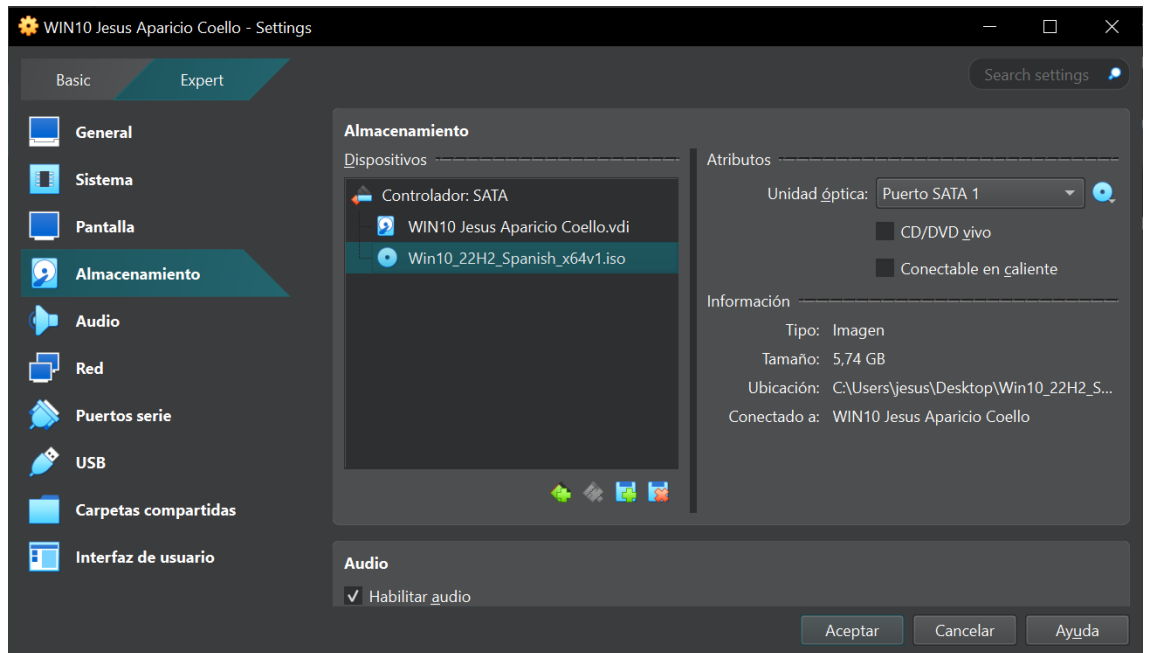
WIN10 Jesus Aparicio Coello - Settings

Basic
Expert

Search settings

General
Sistema
Pantalla
Almacenamiento
Audio
Red
Puertos serie
USB
Carpetas compartidas
Interfaz de usuario

Almacenamiento

Dispositivos

Controlador: SATA
WIN10 Jesus Aparicio Coello.vdi
Win10_22H2_Spanish_x64v1.iso

Atributos

Unidad óptica: Puerto SATA 1

CD/DVD vivo

Conectable en caliente

Información

Tipo: Imagen
Tamaño: 5,74 GB
Ubicación: C:\Users\jesus\Desktop\Win10_22H2_S...
Conectado a: WIN10 Jesus Aparicio Coello

Audio

Habilitar audio

Aceptar
Cancelar
Ayuda